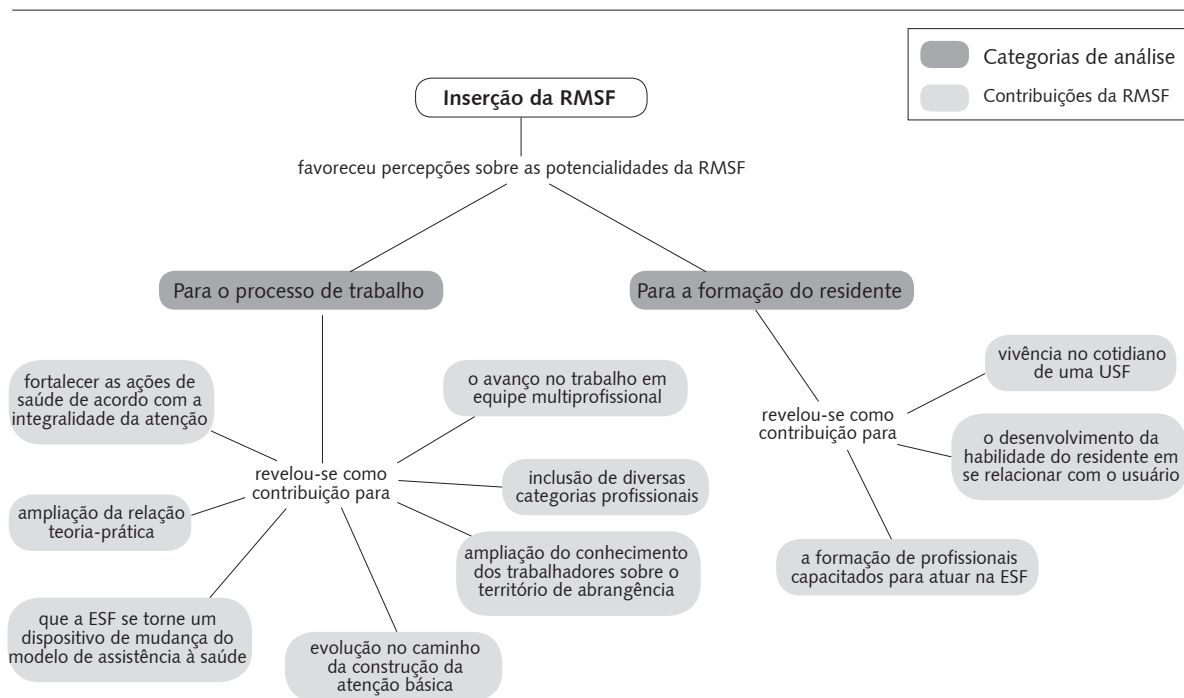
Categorias de análise

Contribuições da RMSF

Inserção da RMSF

favoreceu percepções sobre as potencialidades da RMSF

Para o processo de trabalho

Para a formação do residente

fortalecer as ações de saúde de acordo com a integralidade da atenção

o avanço no trabalho em equipe multiprofissional

revelou-se como contribuição para

inclusão de diversas categorias profissionais

ampliação da relação teoria-prática

ampliação do conhecimento dos trabalhadores sobre o território de abrangência

que a ESF se torne um dispositivo de mudança do modelo de assistência à saúde

evolução no caminho da construção da atenção básica

vivência no cotidiano de uma USF

revelou-se como contribuição para

o desenvolvimento da habilidade do residente em se relacionar com o usuário

a formação de profissionais capacitados para atuar na ESF